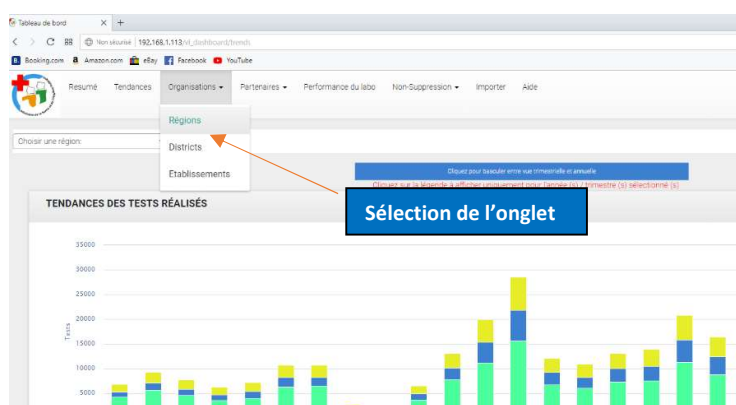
Tableau de bord × +

Non sécurisé | 192.168.1.113/vl_dashboard/trends

Booking.com Amazon.com eBay Facebook YouTube

Résumé Tendances Organisations Partenaires Performance du labo Non-Suppression Importer Aide

Régions
Districts
Établissements

Choisir une région:

Cliquez pour basculer entre vue trimestrielle et annuelle

Cliquez sur la légende à afficher uniquement pour l'année (s) / trimestre (s) sélectionné (s)

TENDANCES DES TESTS RÉALISÉS

Sélection de l'onglet

35000
30000
25000
20000
15000
10000
5000

Tests